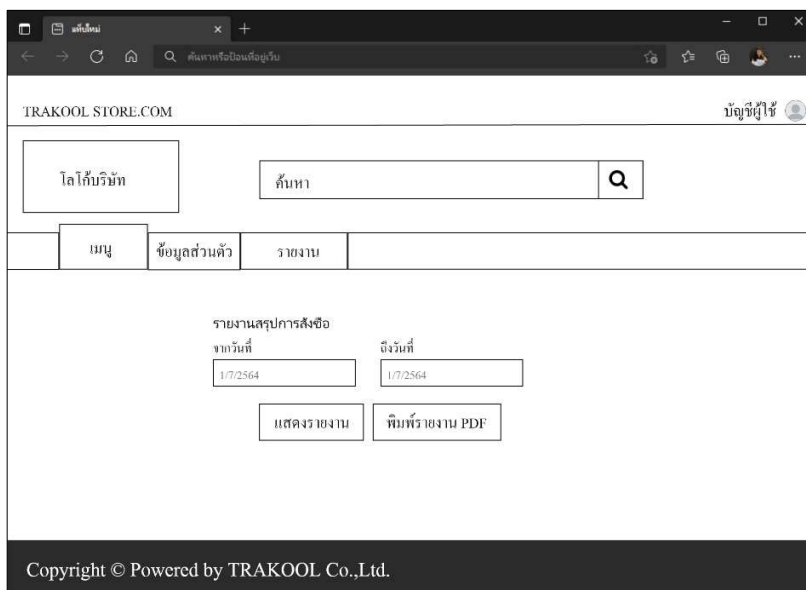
แท็บใหม่

ค้นหาหรือป้อนที่อยู่เว็บ

TRAKOOL STORE.COM

บัญชีผู้ใช้

โลโก้บริษัท

ค้นหา

เมนู

ข้อมูลส่วนตัว

รายงาน

รายงานสรุปการสั่งซื้อ

จากวันที่

1/7/2564

ถึงวันที่

1/7/2564

แสดงรายงาน

พิมพ์รายงาน PDF

Copyright © Powered by TRAKOOL Co.,Ltd.